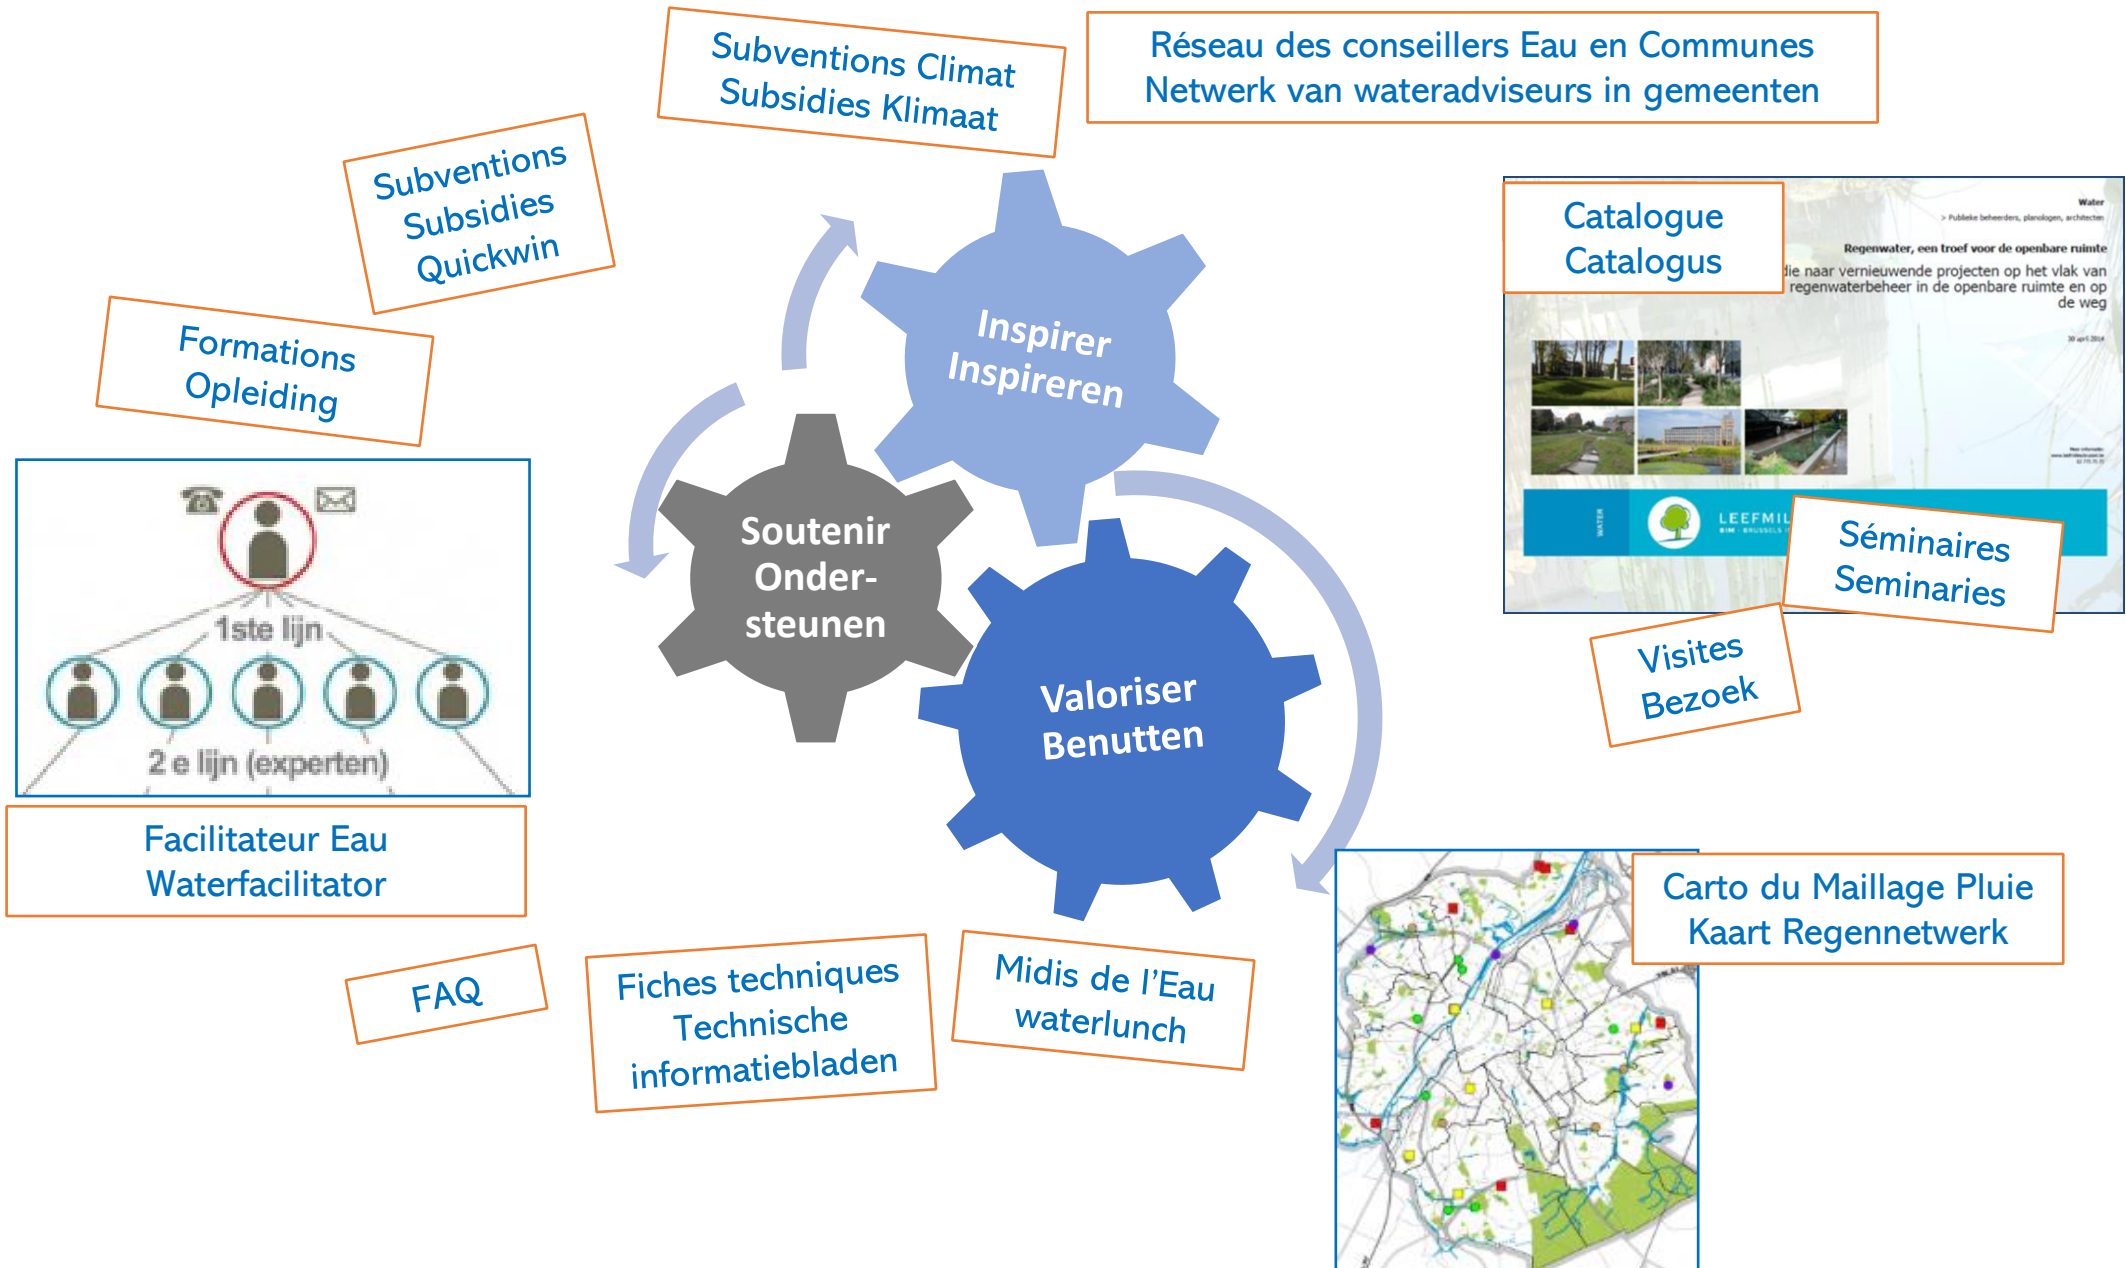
Subventions Climat
Subsidies Klimaat

Réseau des conseillers Eau en Communes
Netwerk van wateradviseurs in gemeenten

Subventions
Subsidies
Quickwin

Formations
Opleiding

Catalogue
Catalogus

Water
> Publieke beheerders, planologen, architecten
Regenwater, een troef voor de openbare ruimte
die naar vernieuwende projecten op het vlak van regenwaterbeheer in de openbare ruimte en op de weg

LEEFMIL

Inspirer
Inspireren

Soutenir
Onder-
steunen

Valoriser
Benutten

1ste lijn
2 e lijn (experten)

Facilitateur Eau
Waterfacilitator

Séminaires
Seminaries

Visites
Bezoek

Carto du Maillage Pluie
Kaart Regennetwerk

FAQ

Fiches techniques
Technische
informatiebladen

Midis de l'Eau
waterlunch